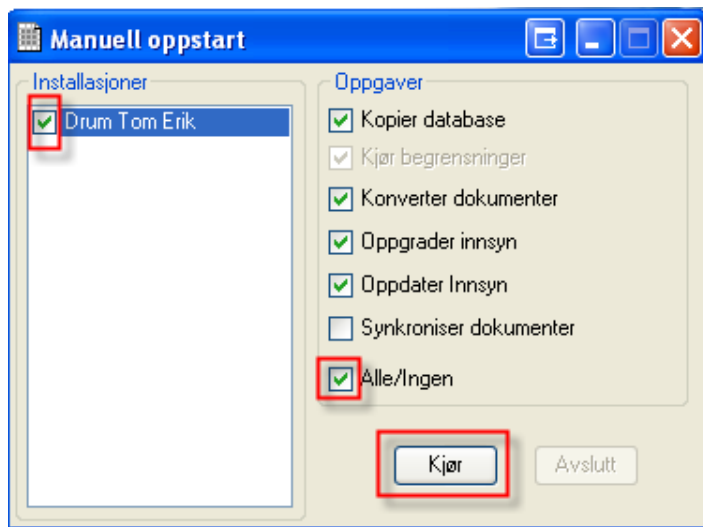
Manuell oppstart

Installasjoner

Drum Tom Erik

Oppgaver

Kopier database

Kjør begrensninger

Konverter dokumenter

Oppgrader innsyn

Oppdater Innsyn

Synkroniser dokumenter

Alle/Ingen

Kjør

Avslutt